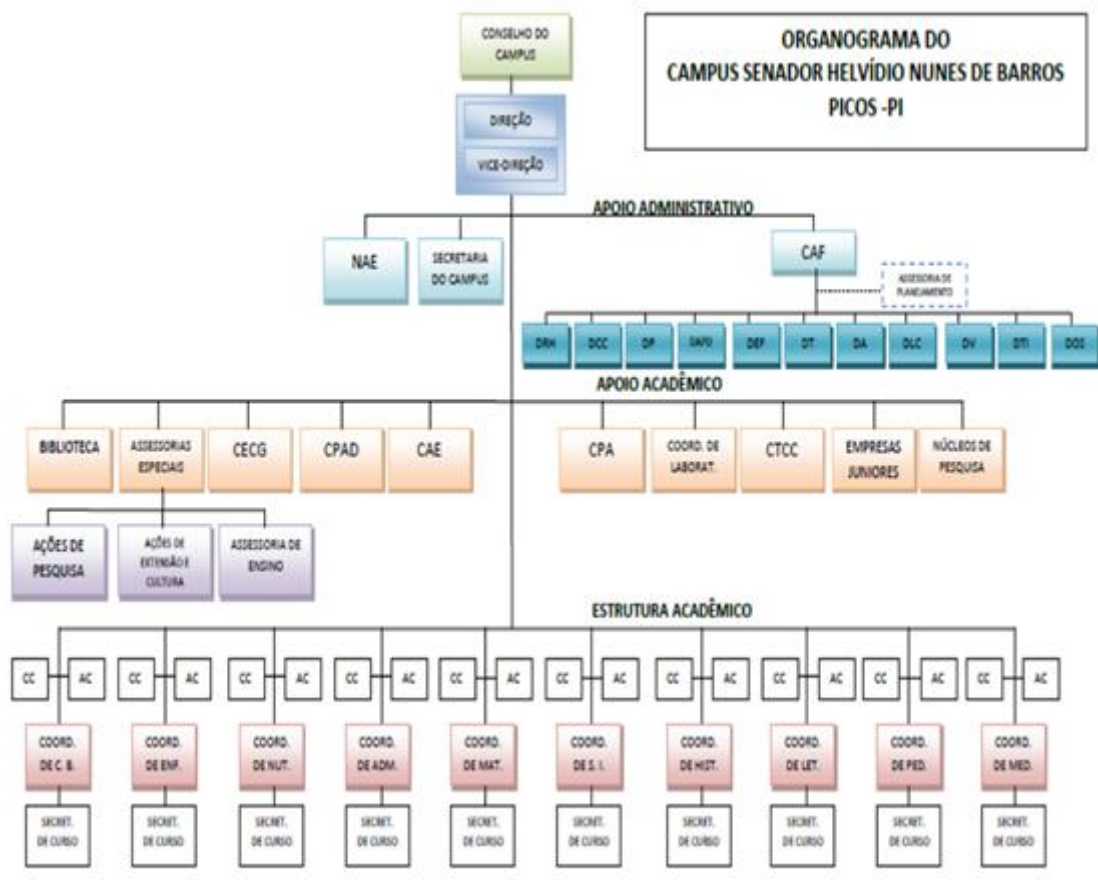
ORGANOGRAMA DO
CAMPUS SENADOR HELVÍDIO NUNES DE BARROS
PICOS -PI

CONSELHO DO CAMPUS

DIREÇÃO

VICE-DIREÇÃO

APOIO ADMINISTRATIVO

NAE

SECRETARIA DO CAMPUS

CAF

ASSESSORIA DE PLANEJAMENTO

DRH DCC DP DAPD DEF DT DA DLC DV DTI DOS

APOIO ACADÊMICO

BIBLIOTECA

ASSESSORIAS ESPECIAIS

CECG

CPAD

CAE

CPA

COORD. DE LABORAT.

CTCC

EMPRESAS JUNIORES

NÚCLEOS DE PESQUISA

AÇÕES DE PESQUISA

AÇÕES DE EXTENSÃO E CULTURA

ASSESSORIA DE ENSINO

ESTRUTURA ACADÊMICO

CC AC CC AC CC AC CC AC CC AC CC AC CC AC CC AC CC AC CC AC

COORD. DE C. B.

COORD. DE ENF.

COORD. DE NUT.

COORD. DE ADM.

COORD. DE MAT.

COORD. DE S. I.

COORD. DE HIST.

COORD. DE LET.

COORD. DE PED.

COORD. DE MED.

SECRET. DE CURSO SECRET. DE CURSO SECRET. DE CURSO SECRET. DE CURSO SECRET. DE CURSO SECRET. DE CURSO SECRET. DE CURSO SECRET. DE CURSO SECRET. DE CURSO SECRET. DE CURSO